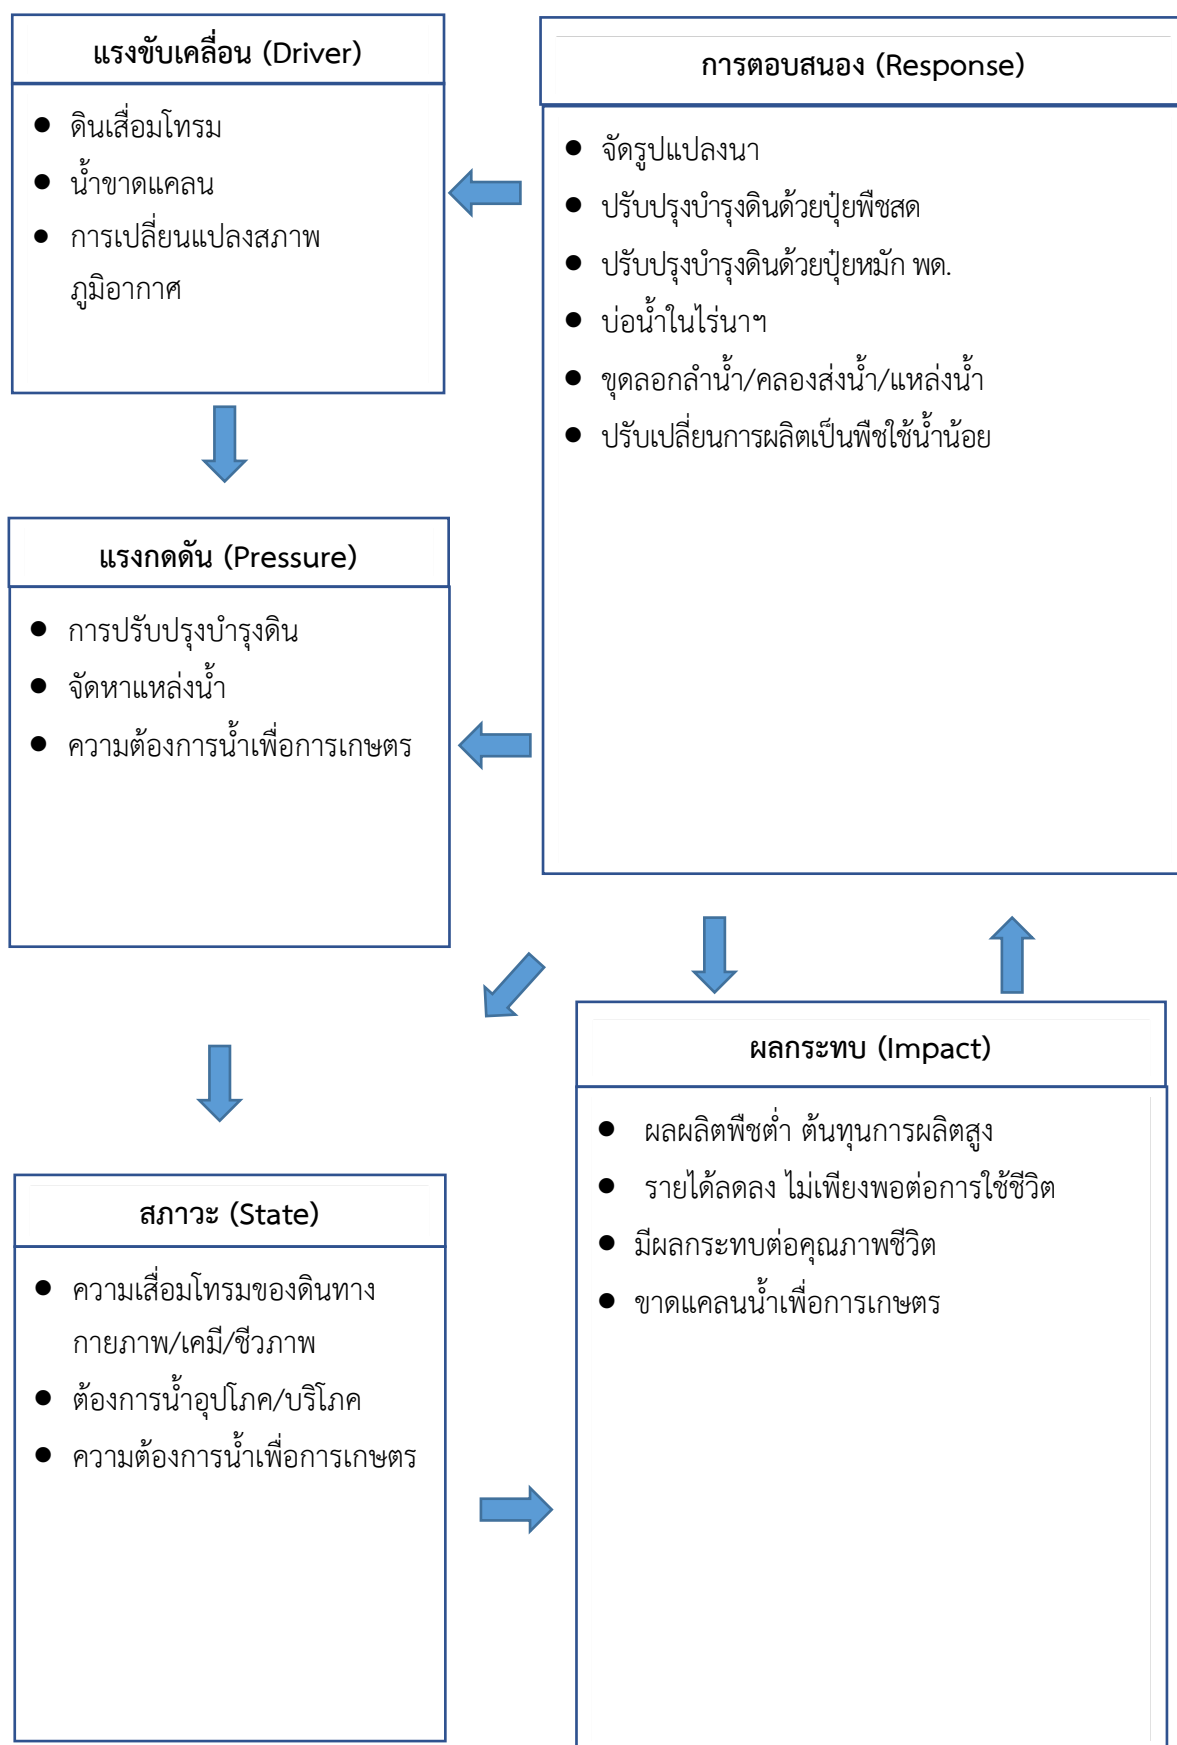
แรงขับเคลื่อน (Driver)

- ดินเสื่อมโทรม
- น้ำขาดแคลน
- การเปลี่ยนแปลงสภาพภูมิอากาศ

การตอบสนอง (Response)

- จัดรูปแปลงนา
- ปรับปรุงบำรุงดินด้วยปุ๋ยพืชสด
- ปรับปรุงบำรุงดินด้วยปุ๋ยหมัก พด.
- บ่อน้ำในไร่นาฯ
- ขุดลอกลำน้ำ/คลองส่งน้ำ/แหล่งน้ำ
- ปรับเปลี่ยนการผลิตเป็นพืชใช้น้ำน้อย

แรงกดดัน (Pressure)

- การปรับปรุงบำรุงดิน
- จัดหาแหล่งน้ำ
- ความต้องการน้ำเพื่อการเกษตร

ผลกระทบ (Impact)

- ผลผลิตพืชต่ำ ต้นทุนการผลิตสูง
- รายได้ลดลง ไม่เพียงพอต่อการใช้ชีวิต
- มีผลกระทบต่อคุณภาพชีวิต
- ขาดแคลนน้ำเพื่อการเกษตร

สภาวะ (State)

- ความเสื่อมโทรมของดินทางกายภาพ/เคมี/ชีวภาพ
- ต้องการน้ำอุปโภค/บริโภค
- ความต้องการน้ำเพื่อการเกษตร